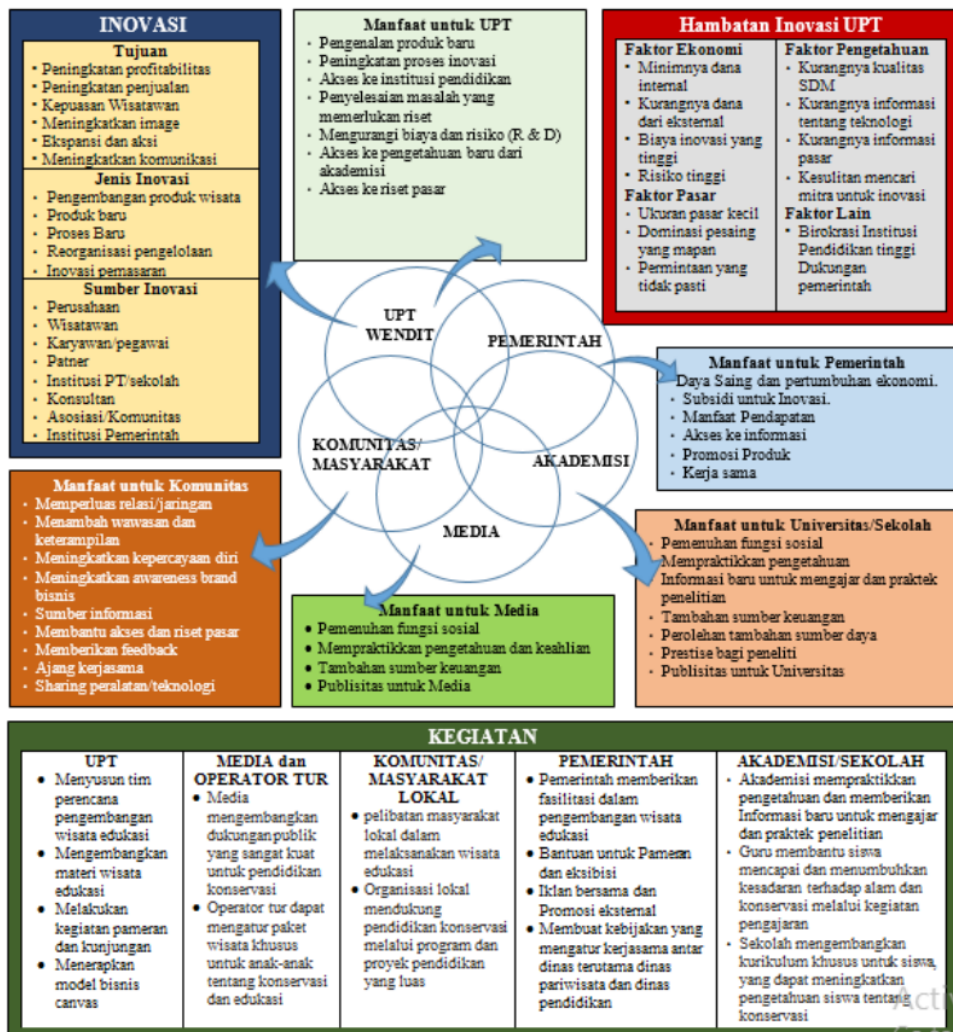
INOVASI

Tujuan
- Peningkatan profitabilitas
- Peningkatan penjualan
- Kepuasan Wisatawan
- Meningkatkan image
- Ekspansi dan aksi
- Meningkatkan komunikasi

Jenis Inovasi
- Pengembangan produk wisata
- Produk baru
- Proses Baru
- Reorganisasi pengelolaan
- Inovasi pemasaran

Sumber Inovasi
- Perusahaan
- Wisatawan
- Karyawan/pegawai
- Patner
- Institusi PT/sekolah
- Konsultan
- Asosiasi/Komunitas
- Institusi Pemerintah

Manfaat untuk UPT
- Pengenalan produk baru
- Peningkatan proses inovasi
- Akses ke institusi pendidikan
- Penyelesaian masalah yang memerlukan riset
- Mengurangi biaya dan risiko (R & D)
- Akses ke pengetahuan baru dari akademisi
- Akses ke riset pasar

Hambatan Inovasi UPT

Faktor Ekonomi
- Minimnya dana internal
- Kurangnya dana dari eksternal
- Biaya inovasi yang tinggi
- Risiko tinggi

Faktor Pasar
- Ukuran pasar kecil
- Dominasi pesaing yang mapan
- Permintaan yang tidak pasti

Faktor Pengetahuan
- Kurangnya kualitas SDM
- Kurangnya informasi tentang teknologi
- Kurangnya informasi pasar
- Kesulitan mencari mitra untuk inovasi

Faktor Lain
- Birokrasi Institusi Pendidikan tinggi Dukungan pemerintah

UPT WENDIT
PEMERINTAH
KOMUNITAS/ MASYARAKAT
AKADEMISI
MEDIA

Manfaat untuk Pemerintah
Daya Saing dan pertumbuhan ekonomi.
- Subsidi untuk Inovasi.
- Manfaat Pendapatan
- Akses ke informasi
- Promosi Produk
- Kerja sama

Manfaat untuk Komunitas
- Memperluas relasi/jaringan
- Menambah wawasan dan keterampilan
- Meningkatkan kepercayaan diri
- Meningkatkan awareness brand bisnis
- Sumber informasi
- Membantu akses dan riset pasar
- Memberikan feedback
- Ajang kerjasama
- Sharing peralatan/teknologi

Manfaat untuk Media
- Pemenuhan fungsi sosial
- Mempraktikkan pengetahuan dan keahlian
- Tambahan sumber keuangan
- Publisitas untuk Media

Manfaat untuk Universitas/Sekolah
- Pemenuhan fungsi sosial
Mempraktikkan pengetahuan
Informasi baru untuk mengajar dan praktek penelitian
- Tambahan sumber keuangan
- Perolehan tambahan sumber daya
- Prestise bagi peneliti
- Publisitas untuk Universitas

KEGIATAN

| UPT | MEDIA dan OPERATOR TUR | KOMUNITAS/ MASYARAKAT LOKAL | PEMERINTAH | AKADEMISI/SEKOLAH |
|---|---|---|---|---|
| • Menyusun tim perencana pengembangan wisata edukasi • Mengembangkan materi wisata edukasi • Melakukan kegiatan pameran dan kunjungan • Menerapkan model bisnis canvas | • Media mengembangkan dukungan publik yang sangat kuat untuk pendidikan konservasi • Operator tur dapat mengatur paket wisata khusus untuk anak-anak tentang konservasi dan edukasi | • pelibatan masyarakat lokal dalam melaksanakan wisata edukasi • Organisasi lokal mendukung pendidikan konservasi melalui program dan proyek pendidikan yang luas | • Pemerintah memberikan fasilitasi dalam pengembangan wisata edukasi • Bantuan untuk Pameran dan eksibisi • Iklan bersama dan Promosi eksternal • Membuat kebijakan yang mengatur kerjasama antar dinas terutama dinas pariwisata dan dinas pendidikan | • Akademisi mempraktikkan pengetahuan dan memberikan Informasi baru untuk mengajar dan praktek penelitian • Guru membantu siswa mencapai dan menumbuhkan kesadaran terhadap alam dan konservasi melalui kegiatan pengajaran • Sekolah mengembangkan kurikulum khusus untuk siswa, yang dapat meningkatkan pengetahuan siswa tentang konservasi |